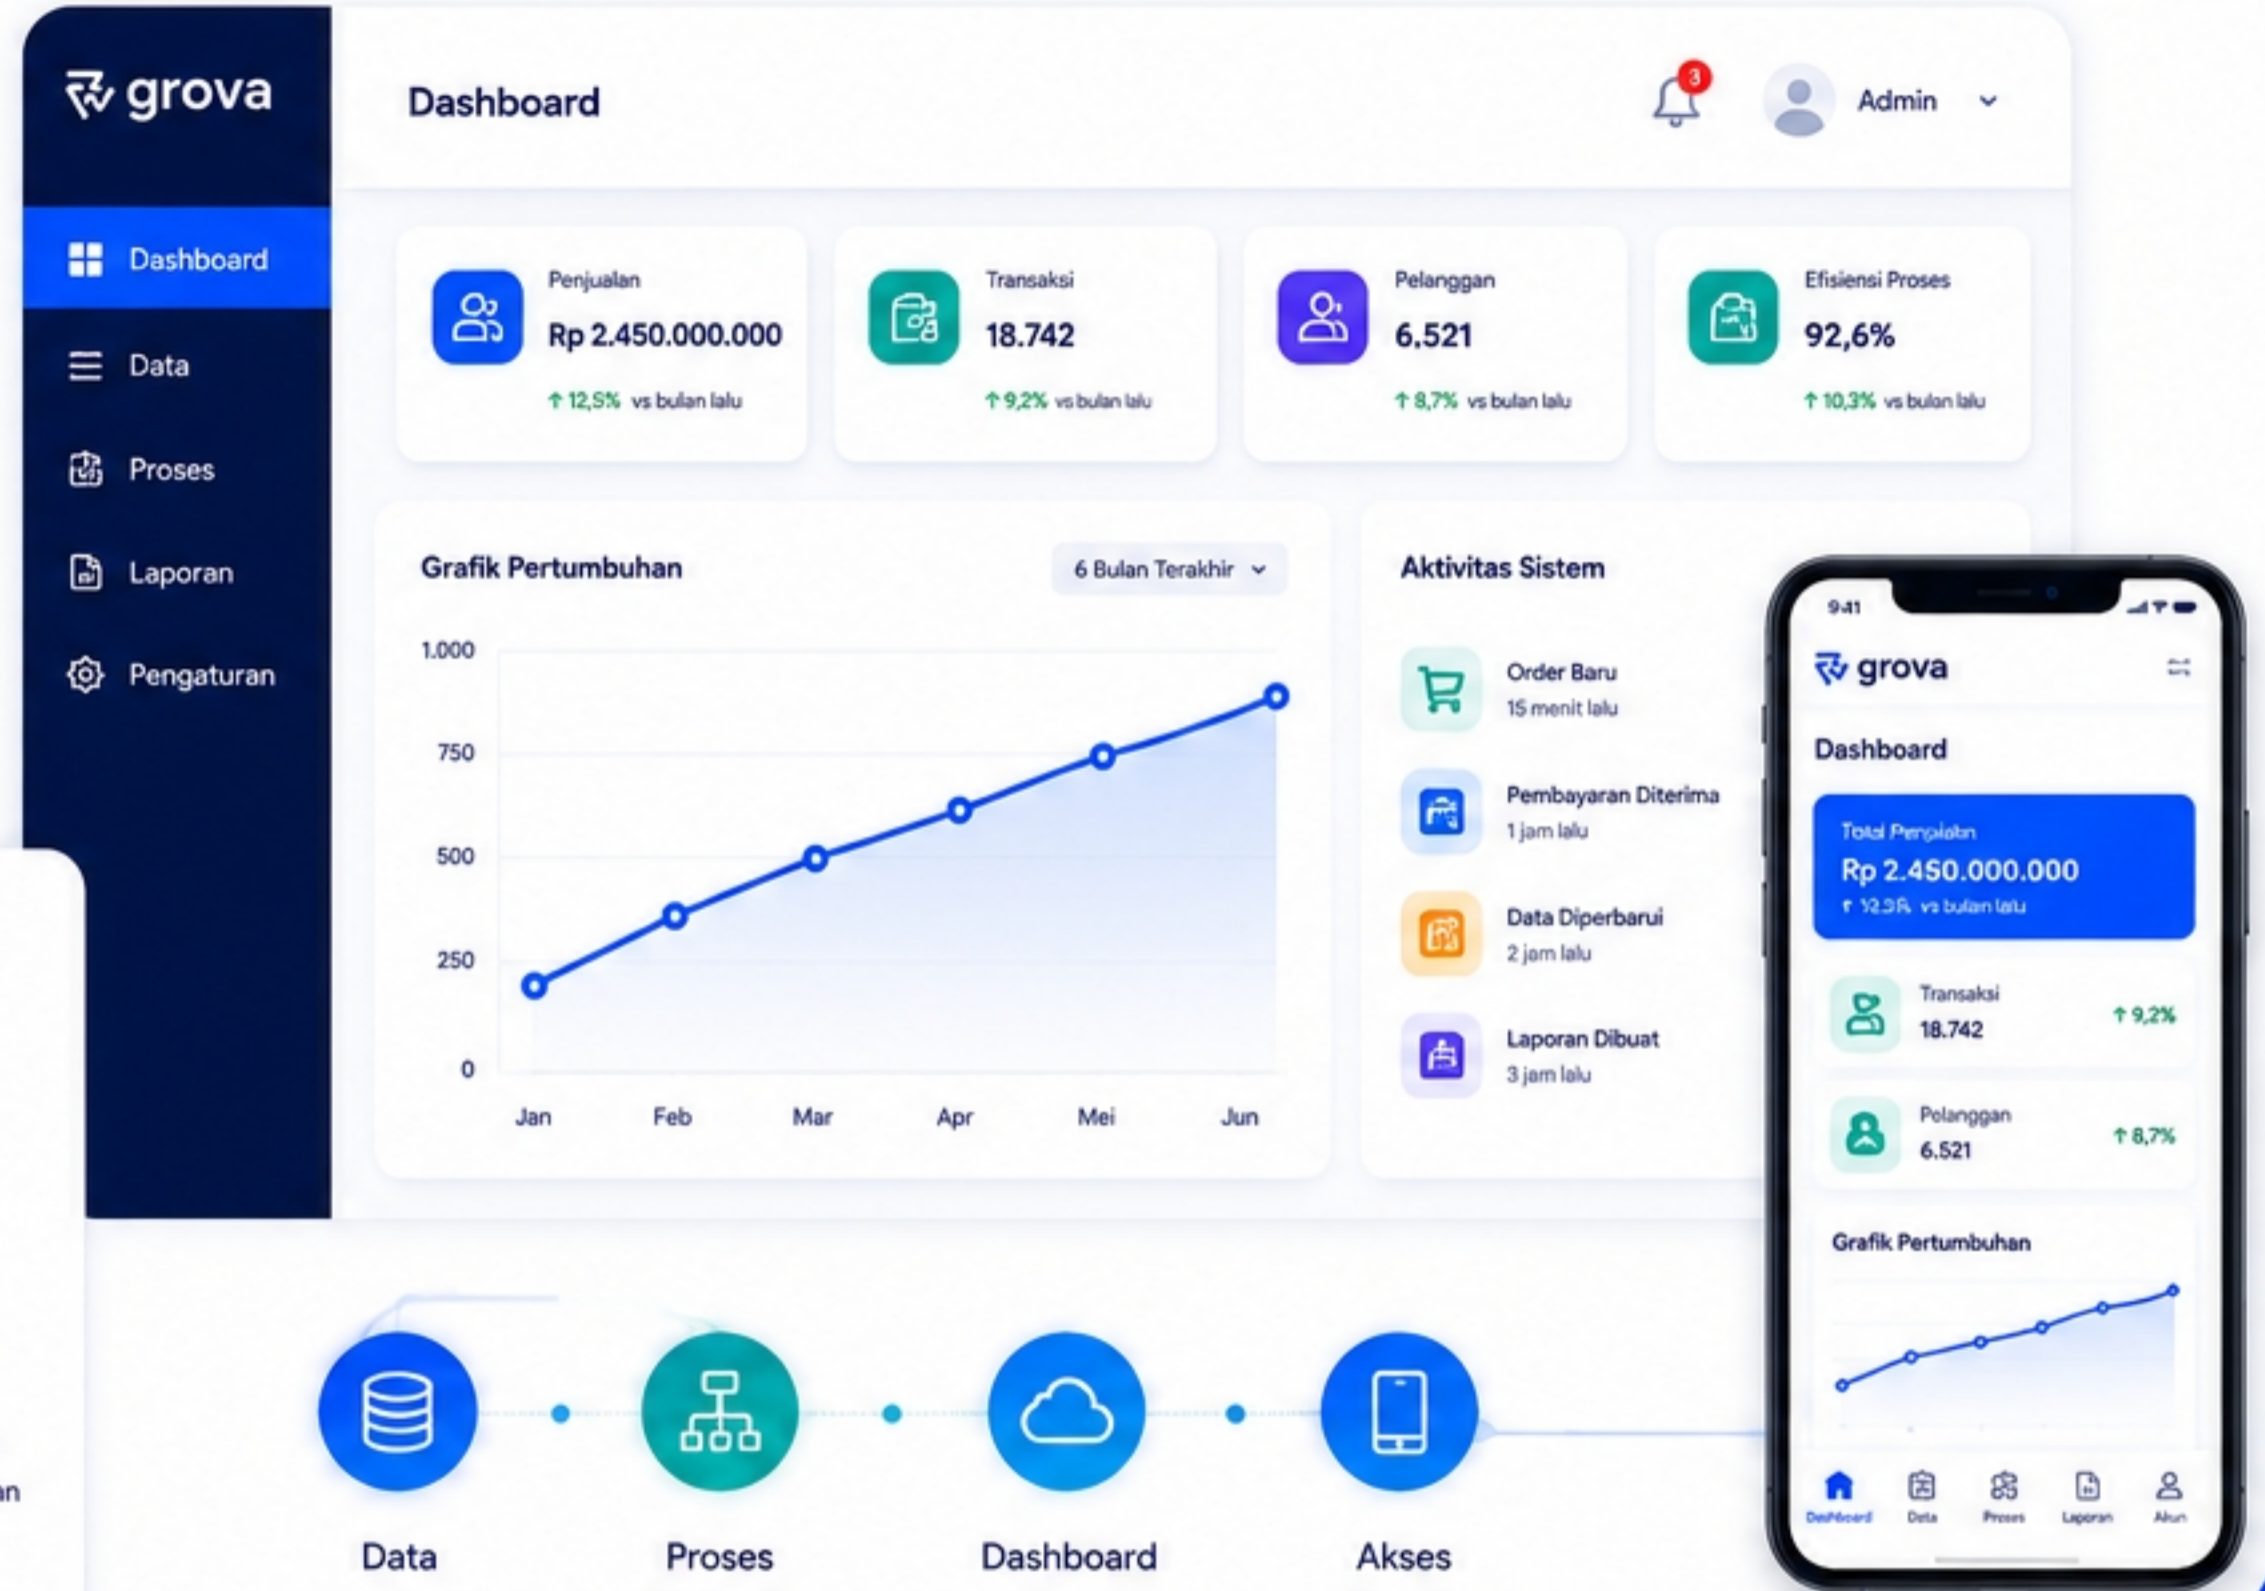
grova

Dashboard

3

Admin

Dashboard
Data
Proses
Laporan
Pengaturan

Penjualan
Rp 2.450.000.000
↑ 12,5% vs bulan lalu

Transaksi
18.742
↑ 9,2% vs bulan lalu

Pelanggan
6.521
↑ 8,7% vs bulan lalu

Efisiensi Proses
92,6%
↑ 10,3% vs bulan lalu

Grafik Pertumbuhan
6 Bulan Terakhir

1.000
750
500
250
0
Jan Feb Mar Apr Mei Jun

Aktivitas Sistem
Order Baru
15 menit lalu
Pembayaran Diterima
1 jam lalu
Data Diperbarui
2 jam lalu
Laporan Dibuat
3 jam lalu

9:41
grova
Dashboard
Total Penjualan
Rp 2.450.000.000
↑ 12,5% vs bulan lalu
Transaksi
18.742
↑ 9,2%
Pelanggan
6.521
↑ 8,7%
Grafik Pertumbuhan
Dashboard Data Proses Laporan Akun

an

Data
Proses
Dashboard
Akses